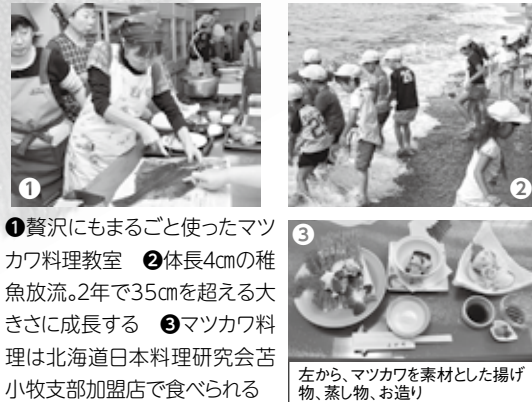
①

②

❶贅沢にもまるごと使ったマツカワ料理教室　❷体長4㎝の稚魚放流。2年で35㎝を超える大きさに成長する　❸マツカワ料理は北海道日本料理研究会苫小牧支部加盟店で食べられる

③

左から、マツカワを素材とした揚げ物、蒸し物、お造り